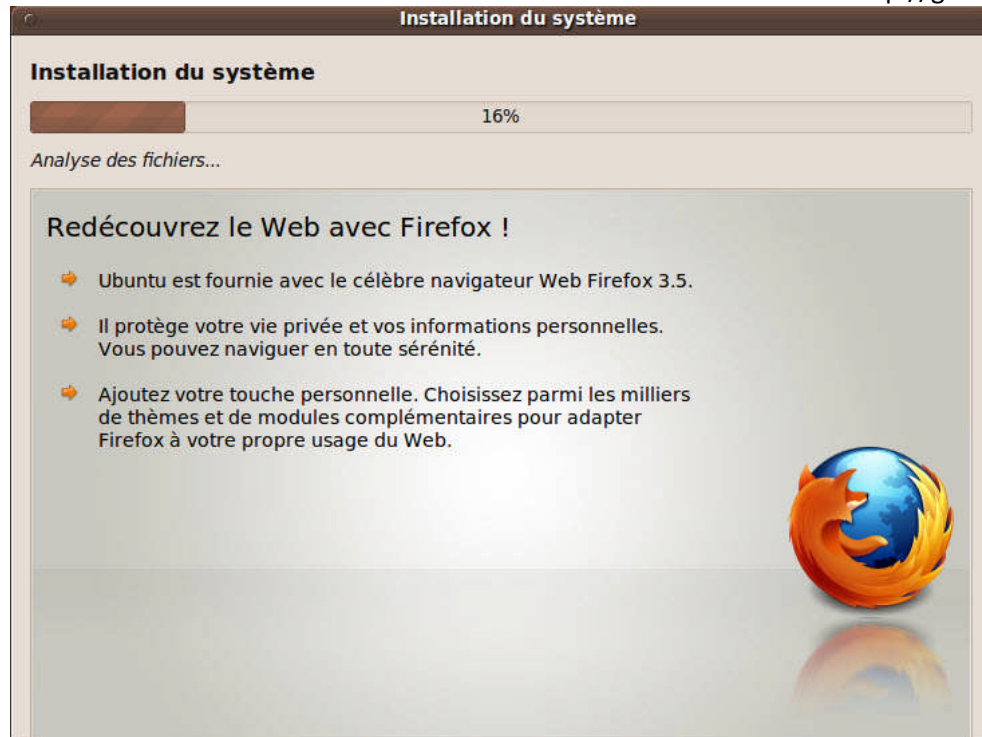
Installation du système

Installation du système

16%

Analyse des fichiers...

Redécouvrez le Web avec Firefox !

Ubuntu est fournie avec le célèbre navigateur Web Firefox 3.5.

Il protège votre vie privée et vos informations personnelles. Vous pouvez naviguer en toute sérénité.

Ajoutez votre touche personnelle. Choisissez parmi les milliers de thèmes et de modules complémentaires pour adapter Firefox à votre propre usage du Web.